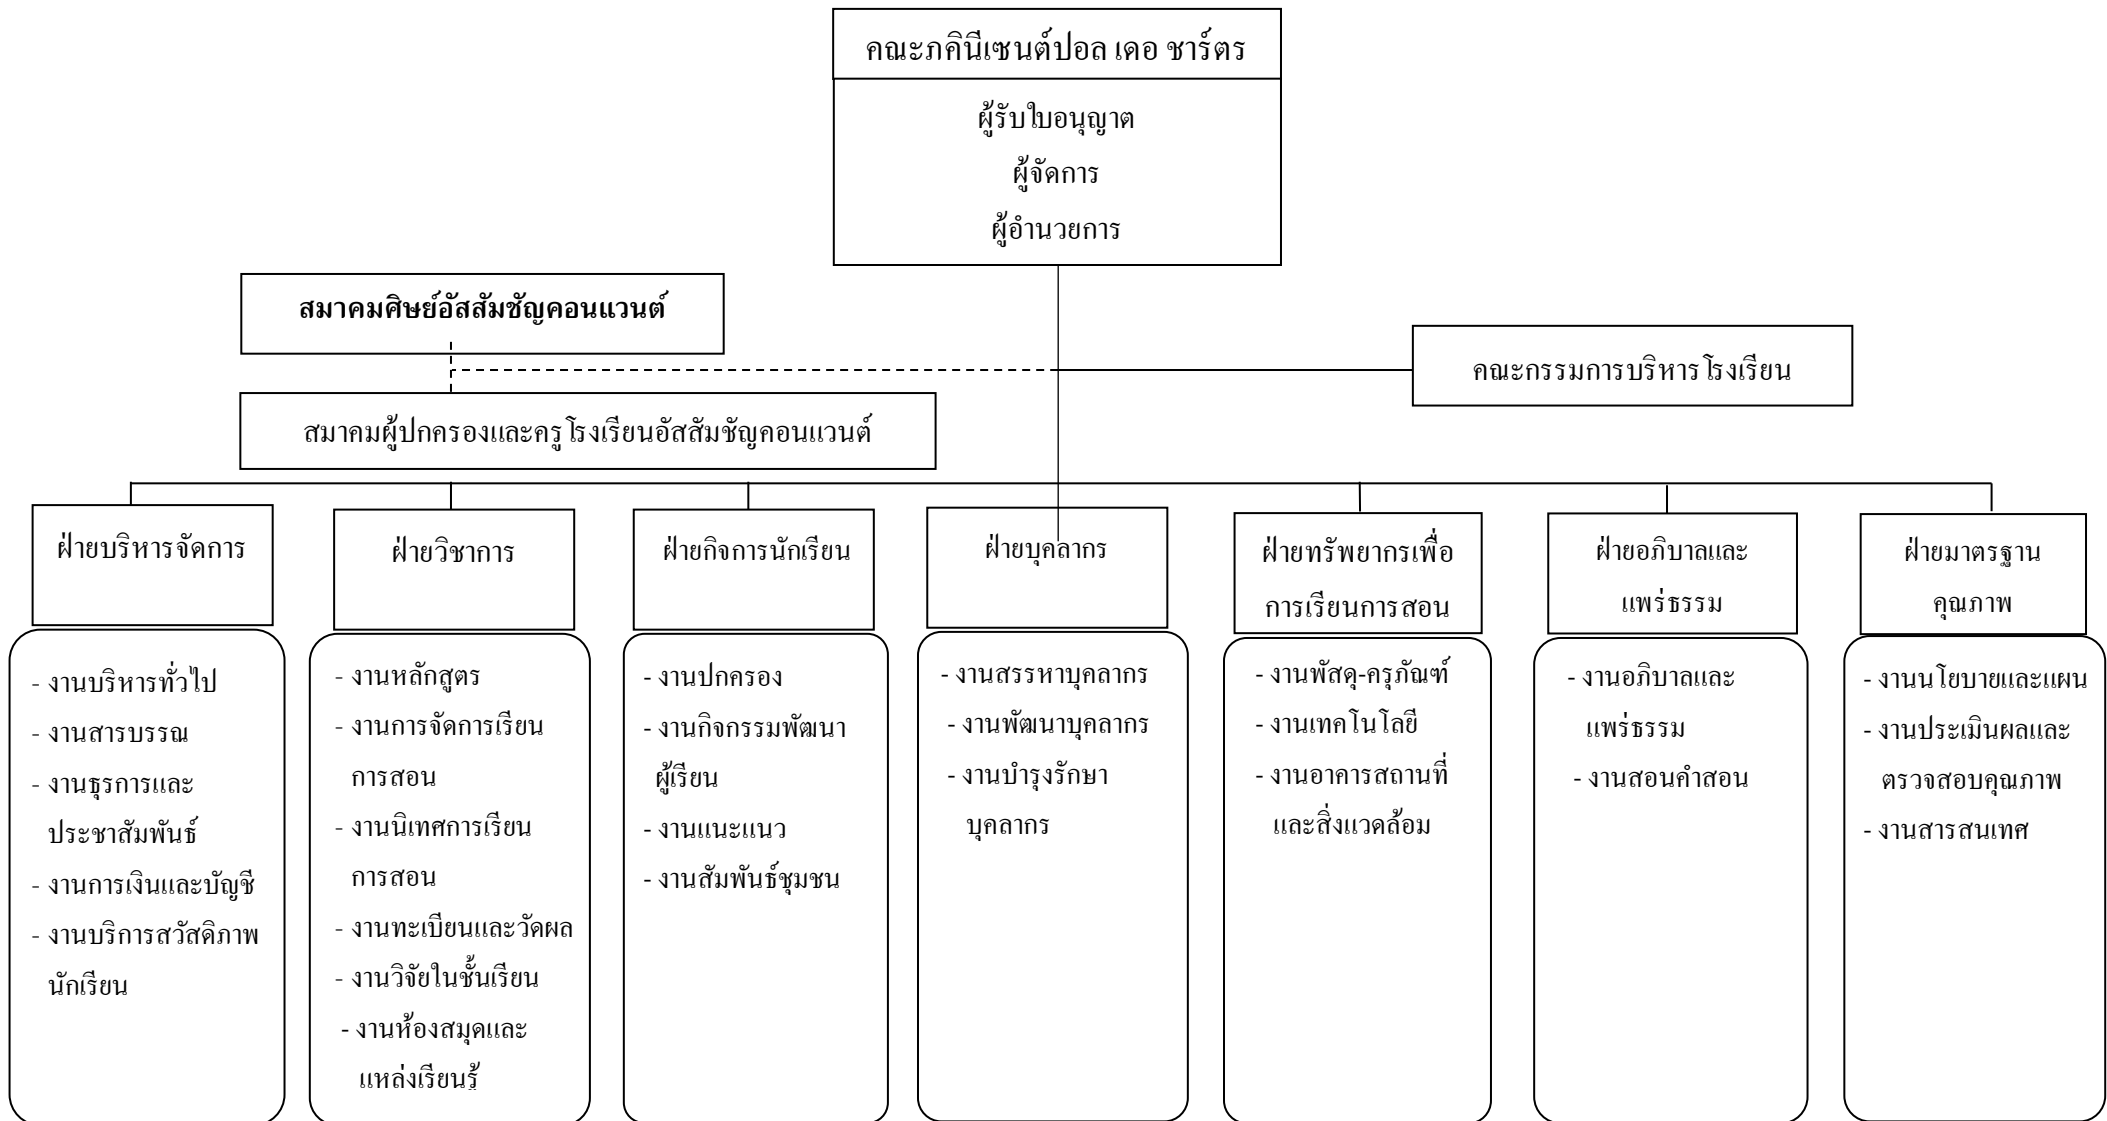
คณะภคินีเซนต์ปอล เดอ ชาร์ตร

ผู้รับใบอนุญาต
ผู้จัดการ
ผู้อำนวยการ

สมาคมศิษย์อัสสัมชัญคอนแวนต์

คณะกรรมการบริหารโรงเรียน

สมาคมผู้ปกครองและครูโรงเรียนอัสสัมชัญคอนแวนต์

ฝ่ายบริหารจัดการ

- งานบริหารทั่วไป
- งานสารบรรณ
- งานธุรการและประชาสัมพันธ์
- งานการเงินและบัญชี
- งานบริการสวัสดิภาพนักเรียน

ฝ่ายวิชาการ

- งานหลักสูตร
- งานการจัดการเรียนการสอน
- งานนิเทศการเรียนการสอน
- งานทะเบียนและวัดผล
- งานวิจัยในชั้นเรียน
- งานห้องสมุดและแหล่งเรียนรู้

ฝ่ายกิจการนักเรียน

- งานปกครอง
- งานกิจกรรมพัฒนาผู้เรียน
- งานแนะแนว
- งานสัมพันธ์ชุมชน

ฝ่ายบุคลากร

- งานสรรหาบุคลากร
- งานพัฒนาบุคลากร
- งานบำรุงรักษาบุคลากร

ฝ่ายทรัพยากรเพื่อการเรียนการสอน

- งานพัสดุ-ครุภัณฑ์
- งานเทคโนโลยี
- งานอาคารสถานที่และสิ่งแวดล้อม

ฝ่ายอภิบาลและแพร่ธรรม

- งานอภิบาลและแพร่ธรรม
- งานสอนคำสอน

ฝ่ายมาตรฐานคุณภาพ

- งานนโยบายและแผน
- งานประเมินผลและตรวจสอบคุณภาพ
- งานสารสนเทศ